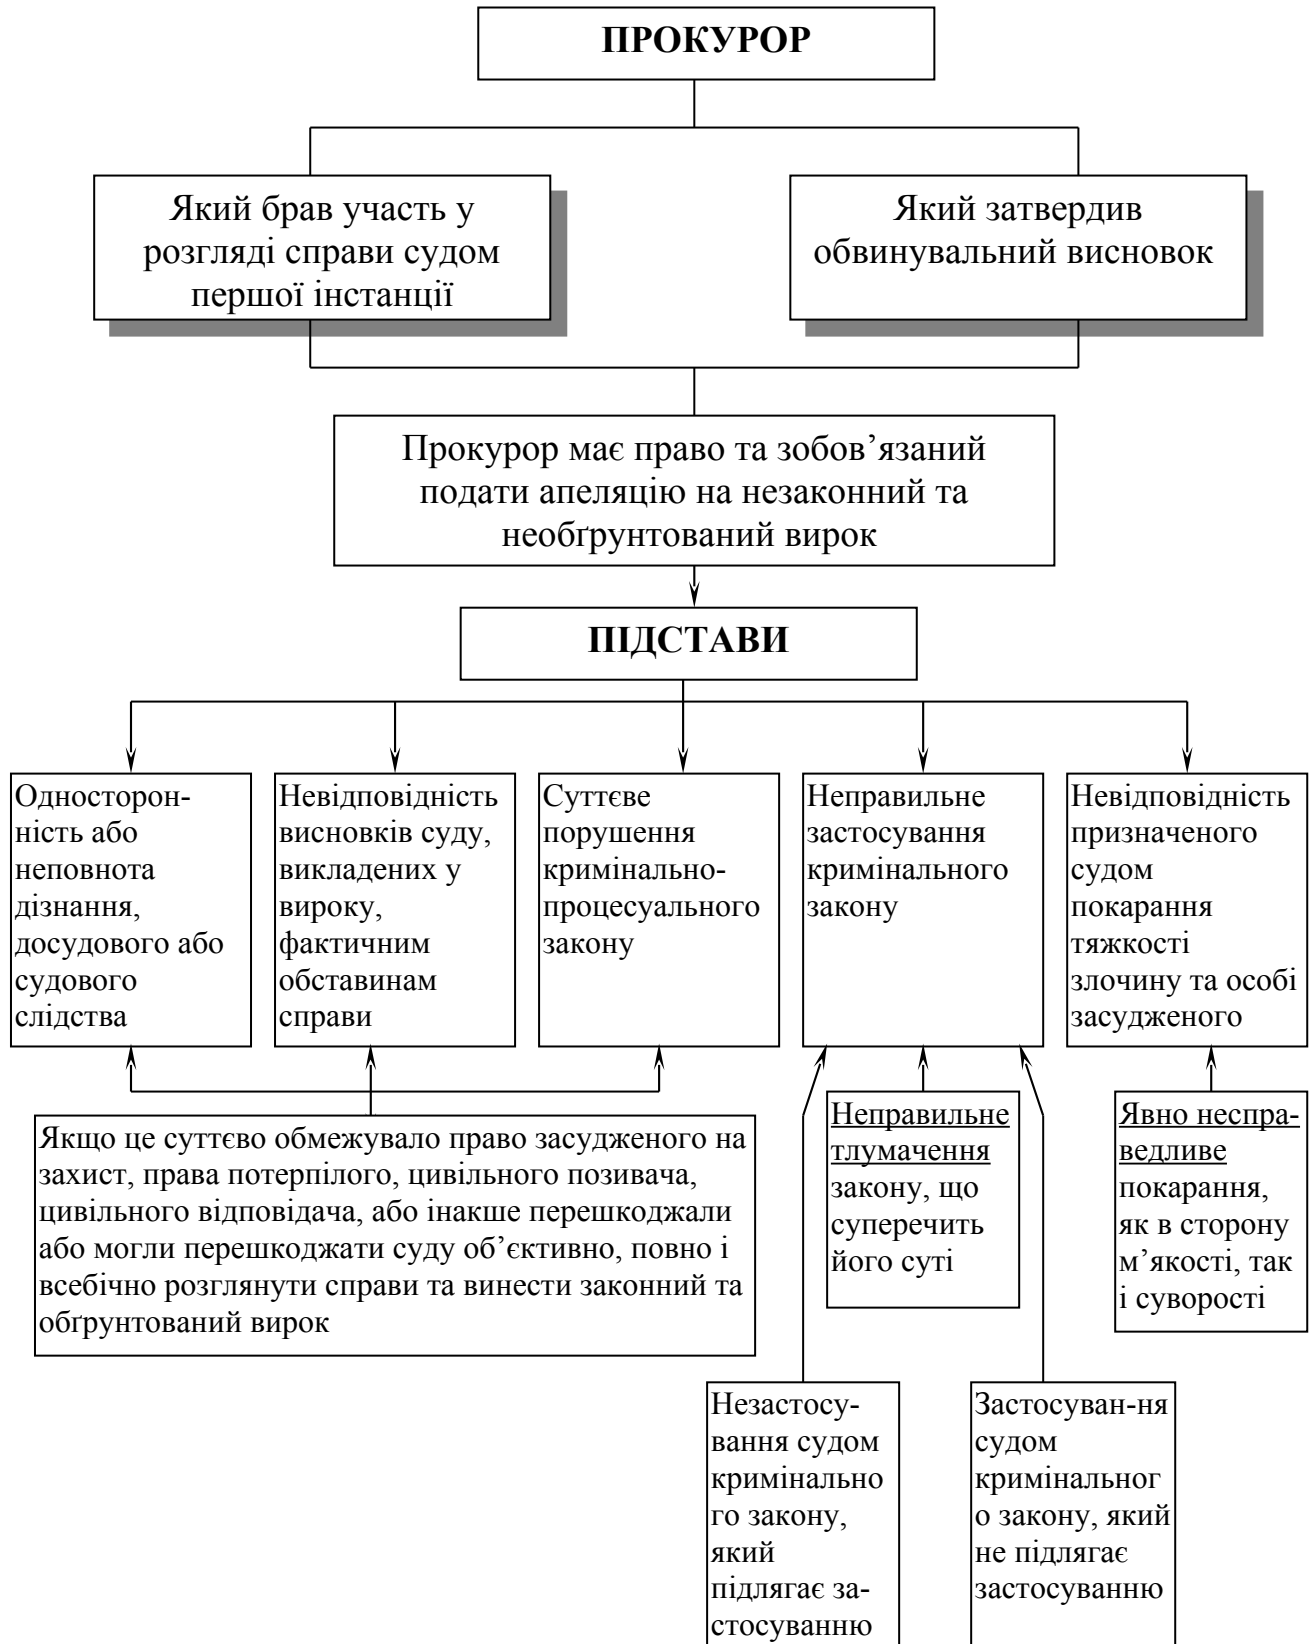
ПРОКУРОР

Який брав участь у розгляді справи судом першої інстанції

Який затвердив обвинувальний висновок

Прокурор має право та зобов'язаний подати апеляцію на незаконний та необґрунтований вирок

ПІДСТАВИ

Односторонність або неповнота дізнання, досудового або судового слідства

Невідповідність висновків суду, викладених у вироку, фактичним обставинам справи

Суттєве порушення кримінально-процесуального закону

Неправильне застосування кримінального закону

Невідповідність призначеного судом покарання тяжкості злочину та особі засудженого

Якщо це суттєво обмежувало право засудженого на захист, права потерпілого, цивільного позивача, цивільного відповідача, або інакше перешкоджали або могли перешкоджати суду об'єктивно, повно і всебічно розглянути справи та винести законний та обґрунтований вирок

Неправильне тлумачення закону, що суперечить його суті

Явно несправедливе покарання, як в сторону м'якості, так і суворості

Незастосування судом кримінально го закону, який підлягає застосуванню

Застосуван-ня судом кримінальног о закону, який не підлягає застосуванню